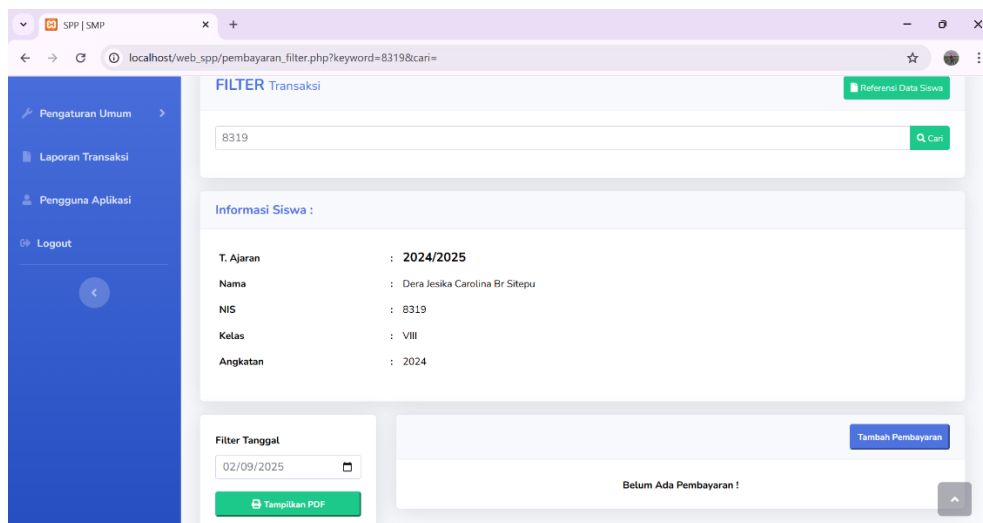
SPP | SMP
localhost/web_spp/pembayaran_filter.php?keyword=8319&cari=

Pengaturan Umum
Laporan Transaksi
Pengguna Aplikasi
Logout

FILTER Transaksi
Referensi Data Siswa
8319
Cari

Informasi Siswa :

T. Ajaran : 2024/2025
Nama : Dera Jesika Carolina Br Sitepu
NIS : 8319
Kelas : VIII
Angkatan : 2024

Filter Tanggal
02/09/2025
Tampilkan PDF

Tambah Pembayaran
Belum Ada Pembayaran !